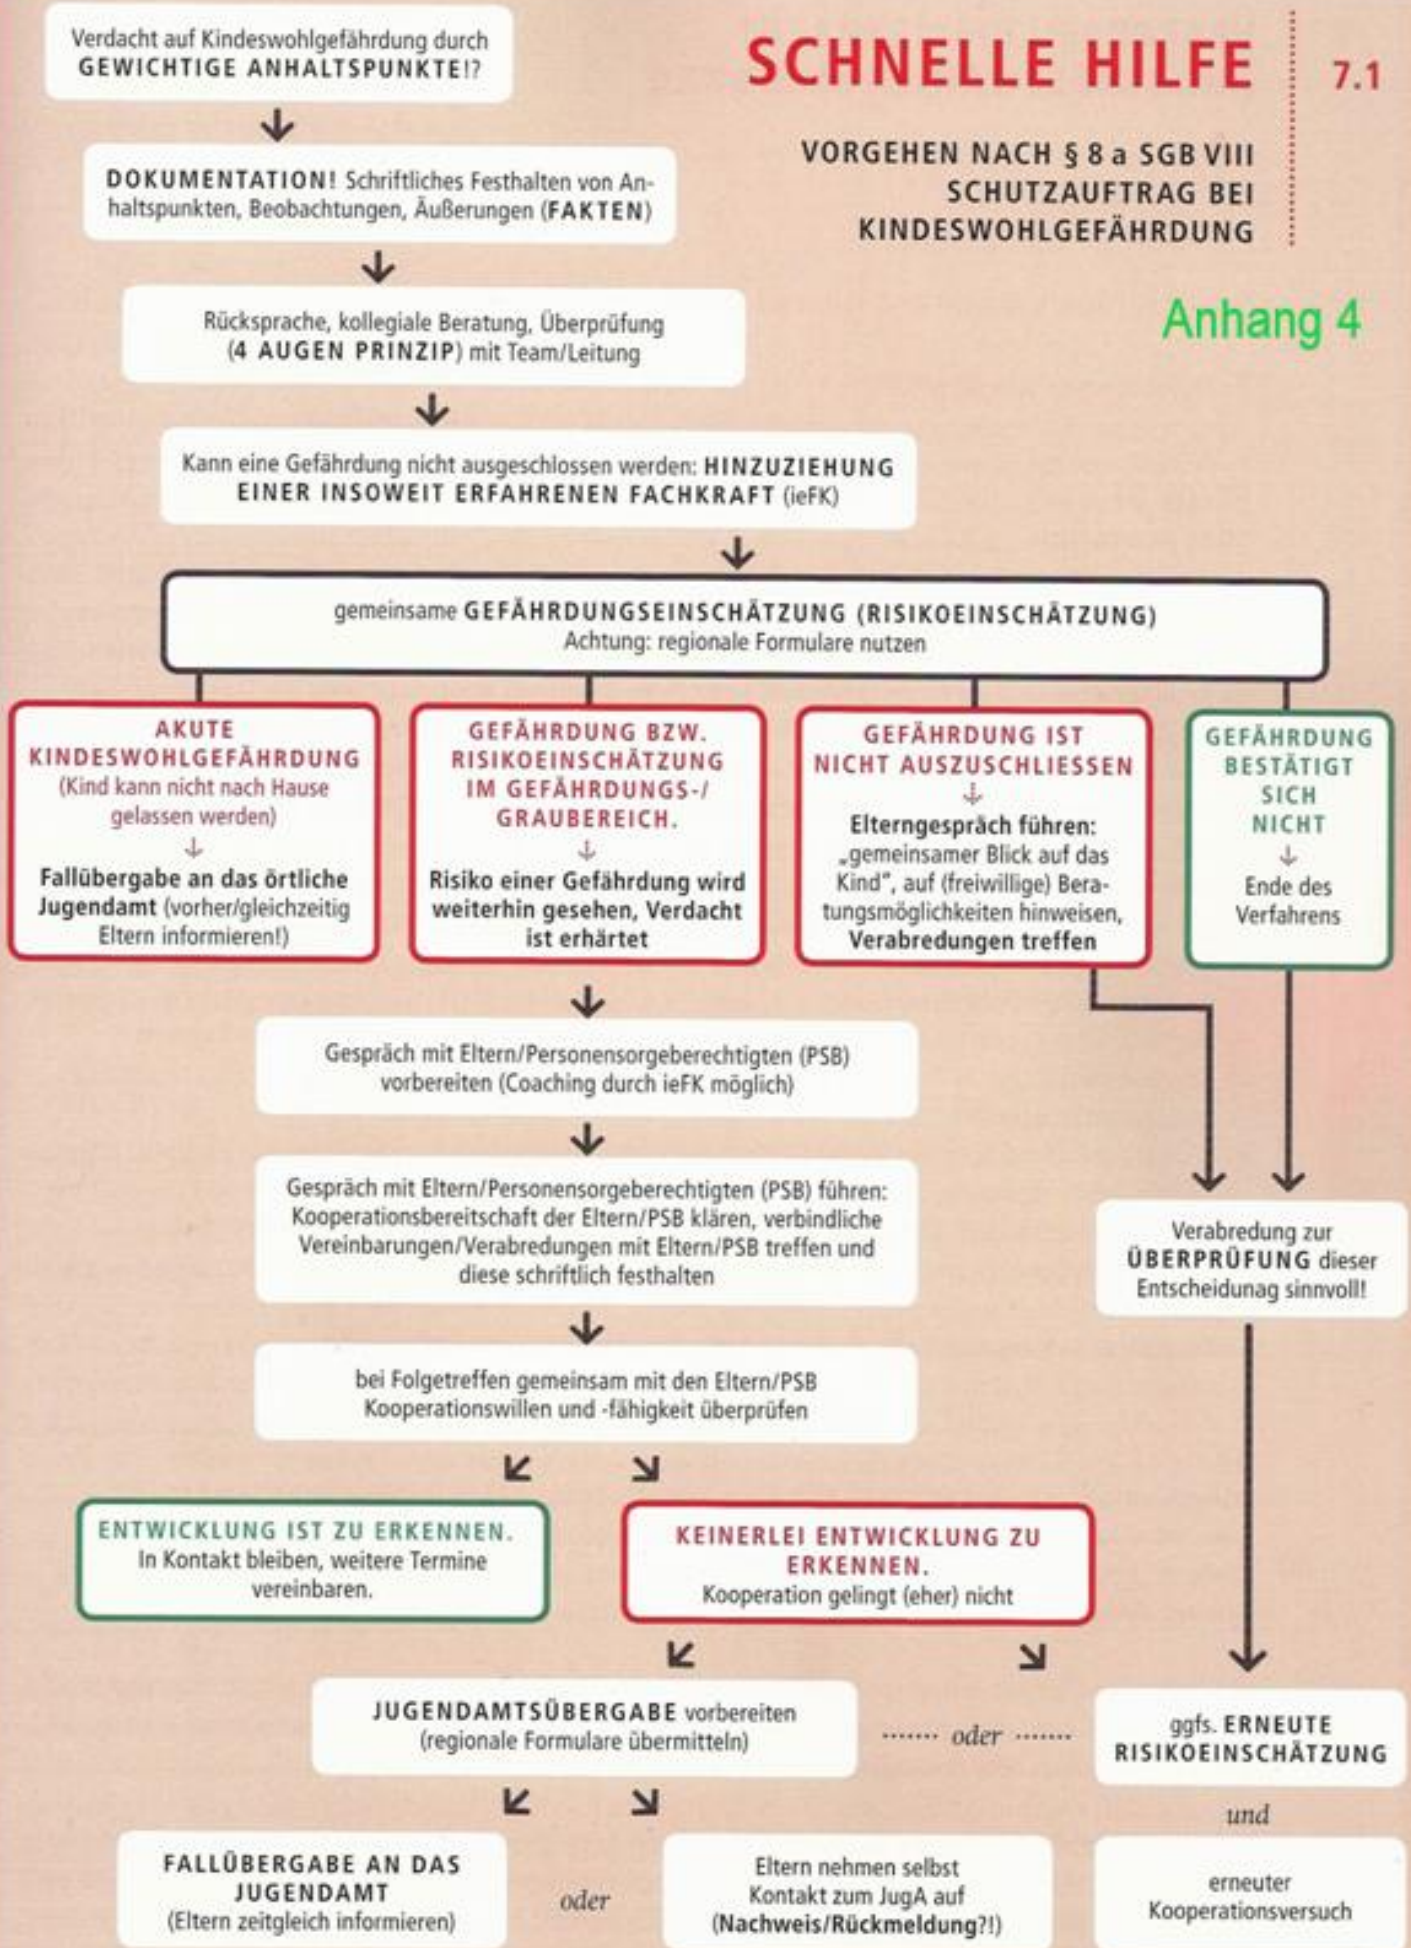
SCHNELLE HILFE

7.1

VORGEHEN NACH § 8 a SGB VIII SCHUTZAUFTRAG BEI KINDESWOHLGEFÄHRDUNG

Anhang 4

Verdacht auf Kindeswohlgefährdung durch GEWICHTIGE ANHALTSPUNKTE!?

DOKUMENTATION! Schriftliches Festhalten von Anhaltspunkten, Beobachtungen, Äußerungen (FAKTEN)

Rücksprache, kollegiale Beratung, Überprüfung (4 AUGEN PRINZIP) mit Team/Leitung

Kann eine Gefährdung nicht ausgeschlossen werden: HINZUZIEHUNG EINER INSOWEIT ERFAHRENEN FACHKRAFT (ieFK)

gemeinsame GEFÄHRDUNGSEINSCHÄTZUNG (RISIKOEINSCHÄTZUNG)
Achtung: regionale Formulare nutzen

AKUTE KINDESWOHLGEFÄHRDUNG (Kind kann nicht nach Hause gelassen werden)
Fallübergabe an das örtliche Jugendamt (vorher/gleichzeitig Eltern informieren!)

GEFÄHRDUNG BZW. RISIKOEINSCHÄTZUNG IM GEFÄHRDUNGS-/GRAUBEREICH.
Risiko einer Gefährdung wird weiterhin gesehen, Verdacht ist erhärtet

GEFÄHRDUNG IST NICHT AUSZUSCHLIESSEN
Elterngespräch führen: „gemeinsamer Blick auf das Kind", auf (freiwillige) Beratungsmöglichkeiten hinweisen, Verabredungen treffen

GEFÄHRDUNG BESTÄTIGT SICH NICHT
Ende des Verfahrens

Gespräch mit Eltern/Personensorgeberechtigten (PSB) vorbereiten (Coaching durch ieFK möglich)

Gespräch mit Eltern/Personensorgeberechtigten (PSB) führen: Kooperationsbereitschaft der Eltern/PSB klären, verbindliche Vereinbarungen/Verabredungen mit Eltern/PSB treffen und diese schriftlich festhalten

Verabredung zur ÜBERPRÜFUNG dieser Entscheidunag sinnvoll!

bei Folgetreffen gemeinsam mit den Eltern/PSB Kooperationswillen und -fähigkeit überprüfen

ENTWICKLUNG IST ZU ERKENNEN. In Kontakt bleiben, weitere Termine vereinbaren.

KEINERLEI ENTWICKLUNG ZU ERKENNEN. Kooperation gelingt (eher) nicht

JUGENDAMTSÜBERGABE vorbereiten (regionale Formulare übermitteln)

oder

ggfs. ERNEUTE RISIKOEINSCHÄTZUNG

und

FALLÜBERGABE AN DAS JUGENDAMT (Eltern zeitgleich informieren)

oder

Eltern nehmen selbst Kontakt zum JugA auf (Nachweis/Rückmeldung?!)

erneuter Kooperationsversuch